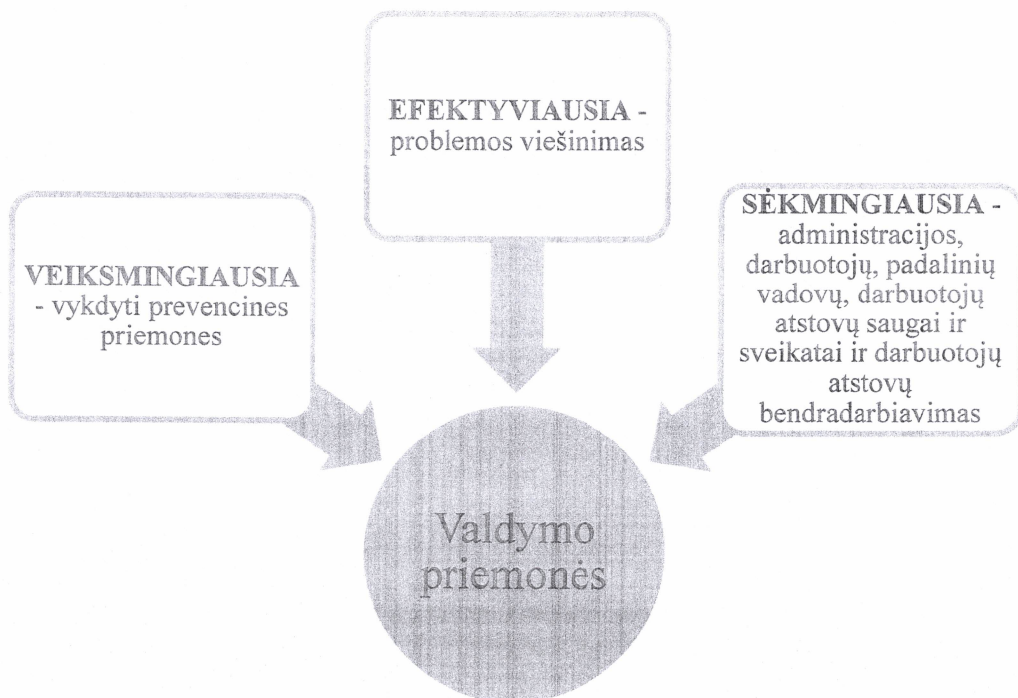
EFEKTYVIAUSIA - problemos viešinimas

VEIKSMINGIAUSIA - vykdyti prevencines priemones

SĖKMINGIAUSIA - administracijos, darbuotojų, padalinių vadovų, darbuotojų atstovų saugai ir sveikatai ir darbuotojų atstovų bendradarbiavimas

Valdymo priemonės